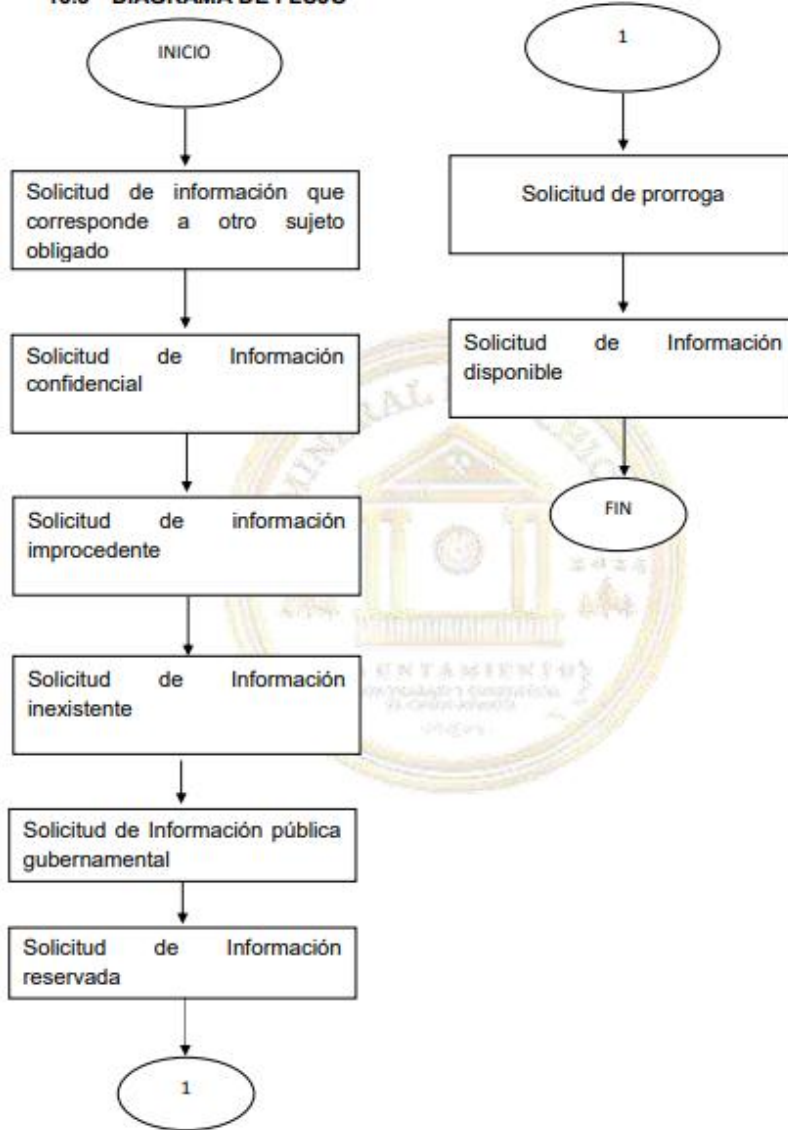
10.5 DIAGRAMA DE FLUJO

INICIO

Solicitud de información que corresponde a otro sujeto obligado

Solicitud de Información confidencial

Solicitud de información improcedente

Solicitud de Información inexistente

Solicitud de Información pública gubernamental

Solicitud de Información reservada

1

1

Solicitud de prorroga

Solicitud de Información disponible

FIN

AYUNTAMIENTO